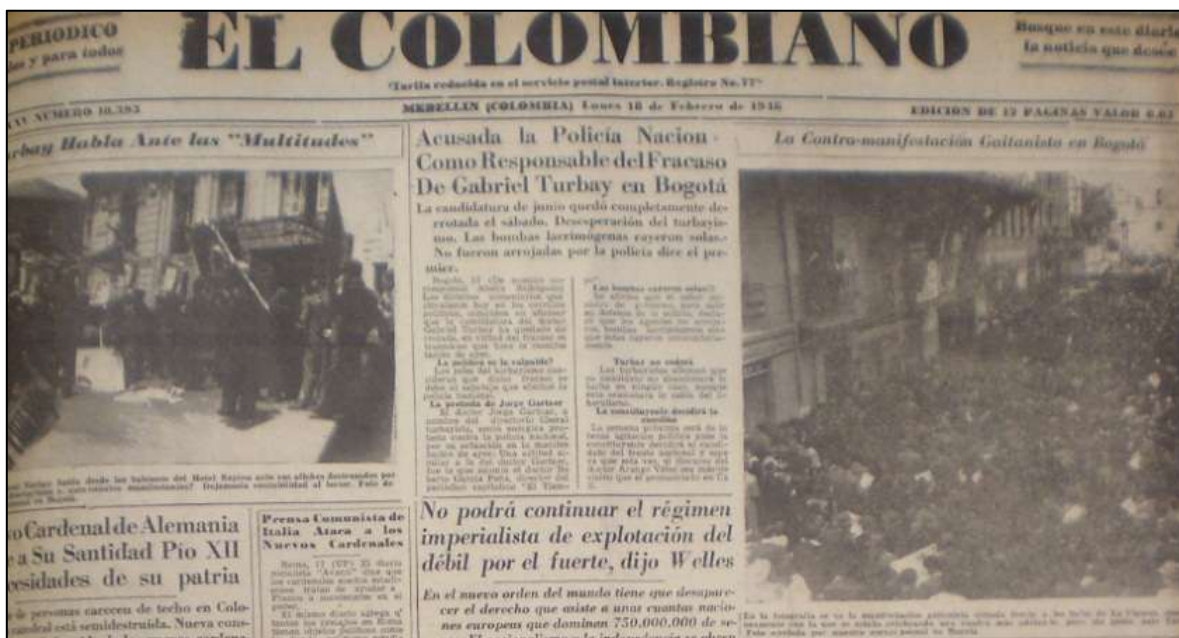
PERIODICO
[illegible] y para todos

EL COLOMBIANO

Busque en este diario la noticia que desée

Tarifa reducida en el servicio postal interior. Registro No. 77

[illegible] NUMERO 10.383

MEDELLIN (COLOMBIA) Lunes 18 de Febrero de 1946

EDICION DE 12 PAGINAS VALOR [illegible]

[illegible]rbay Habla Ante las "Multitudes"

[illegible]

Acusada la Policía Nacional Como Responsable del Fracaso De Gabriel Turbay en Bogotá

La candidatura de junio quedó completamente derrotada el sábado. Desesperación del turbayismo. Las bombas lacrimógenas cayeron solas. No fueron arrojadas por la policía dice el premier.

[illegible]

La contra-manifestación Gaitanista en Bogotá

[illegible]

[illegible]o Cardenal de Alemania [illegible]a Su Santidad Pio XII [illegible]esidades de su patria

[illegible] de personas carecen de techo en Colo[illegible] está semidestruída. Nueva cons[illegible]

Prensa Comunista de Italia Ataca a los Nuevos Cardenales

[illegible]

No podrá continuar el régimen imperialista de explotación del débil por el fuerte, dijo Welles

En el nuevo orden del mundo tiene que desaparecer el derecho que asiste a unas cuantas naciones europeas que dominan 750.000.000 de se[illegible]

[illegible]